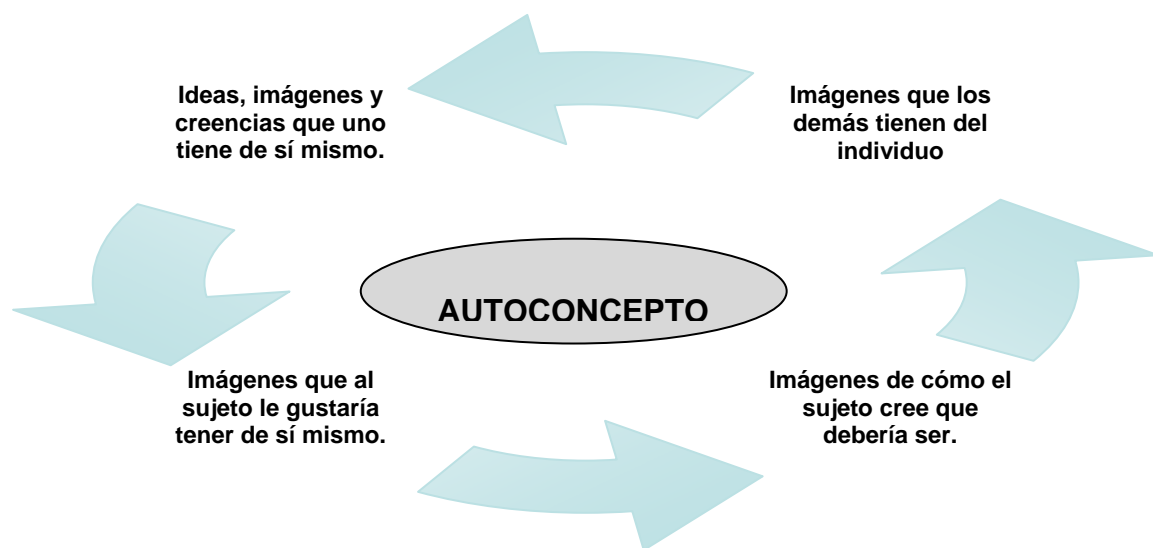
Ideas, imágenes y creencias que uno tiene de sí mismo.

Imágenes que los demás tienen del individuo

AUTOCONCEPTO

Imágenes que al sujeto le gustaría tener de sí mismo.

Imágenes de cómo el sujeto cree que debería ser.